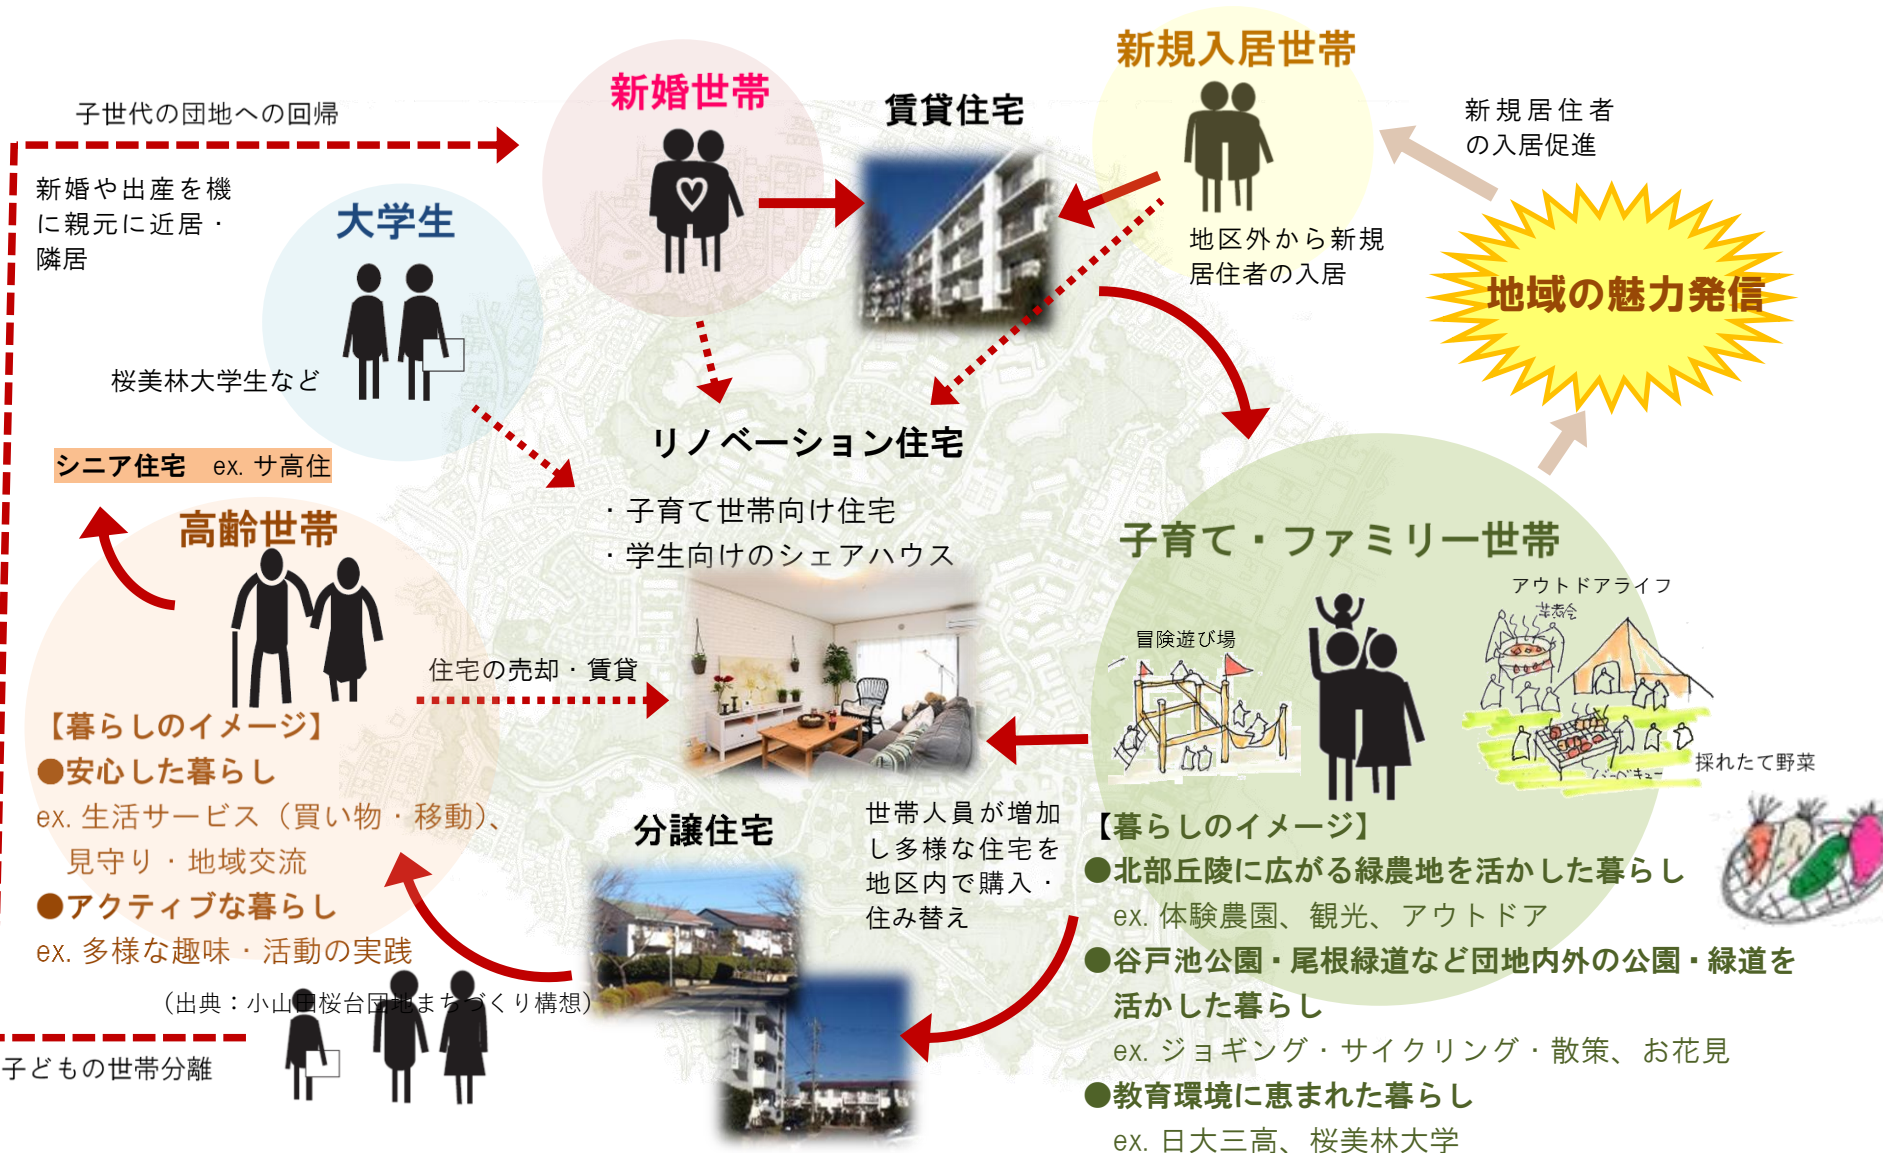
新婚世帯

賃貸住宅

新規入居世帯

子世代の団地への回帰

新規居住者の入居促進

新婚や出産を機に親元に近居・隣居

大学生

地区外から新規居住者の入居

地域の魅力発信

桜美林大学生など

リノベーション住宅

・子育て世帯向け住宅
・学生向けのシェアハウス

シニア住宅　ex. サ高住

高齢世帯

子育て・ファミリー世帯

アウトドアライフ

冒険遊び場

住宅の売却・賃貸

採れたて野菜

【暮らしのイメージ】
●安心した暮らし
ex. 生活サービス（買い物・移動）、見守り・地域交流
●アクティブな暮らし
ex. 多様な趣味・活動の実践

分譲住宅

世帯人員が増加し多様な住宅を地区内で購入・住み替え

【暮らしのイメージ】
●北部丘陵に広がる緑農地を活かした暮らし
ex. 体験農園、観光、アウトドア
●谷戸池公園・尾根緑道など団地内外の公園・緑道を活かした暮らし
ex. ジョギング・サイクリング・散策、お花見
●教育環境に恵まれた暮らし
ex. 日大三高、桜美林大学

（出典：小山田桜台団地まちづくり構想）

子どもの世帯分離